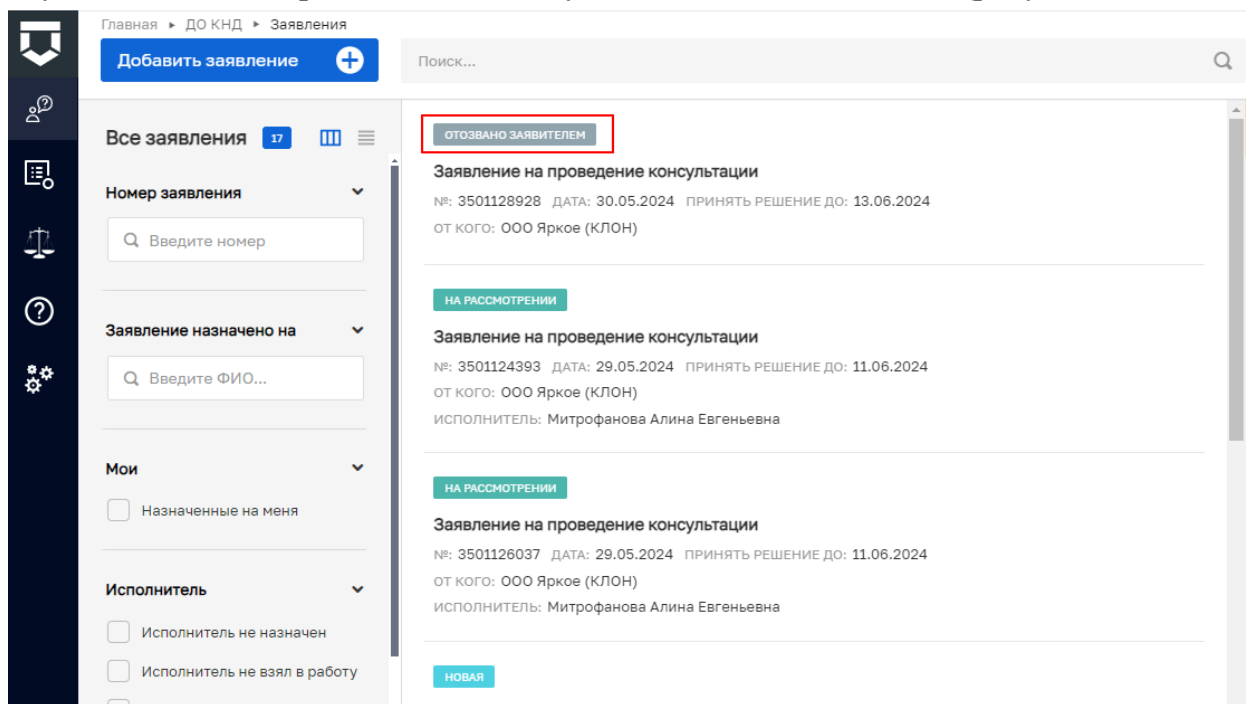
Главная ▸ ДО КНД ▸ Заявления

Добавить заявление

Поиск...

Все заявления 17

Номер заявления

Введите номер

Заявление назначено на

Введите ФИО...

Мои

Назначенные на меня

Исполнитель

Исполнитель не назначен

Исполнитель не взял в работу

ОТОЗВАНО ЗАЯВИТЕЛЕМ

Заявление на проведение консультации

№: 3501128928 ДАТА: 30.05.2024 ПРИНЯТЬ РЕШЕНИЕ ДО: 13.06.2024

ОТ КОГО: ООО Яркое (КЛОН)

НА РАССМОТРЕНИИ

Заявление на проведение консультации

№: 3501124393 ДАТА: 29.05.2024 ПРИНЯТЬ РЕШЕНИЕ ДО: 11.06.2024

ОТ КОГО: ООО Яркое (КЛОН)

ИСПОЛНИТЕЛЬ: Митрофанова Алина Евгеньевна

НА РАССМОТРЕНИИ

Заявление на проведение консультации

№: 3501126037 ДАТА: 29.05.2024 ПРИНЯТЬ РЕШЕНИЕ ДО: 11.06.2024

ОТ КОГО: ООО Яркое (КЛОН)

ИСПОЛНИТЕЛЬ: Митрофанова Алина Евгеньевна

НОВАЯ